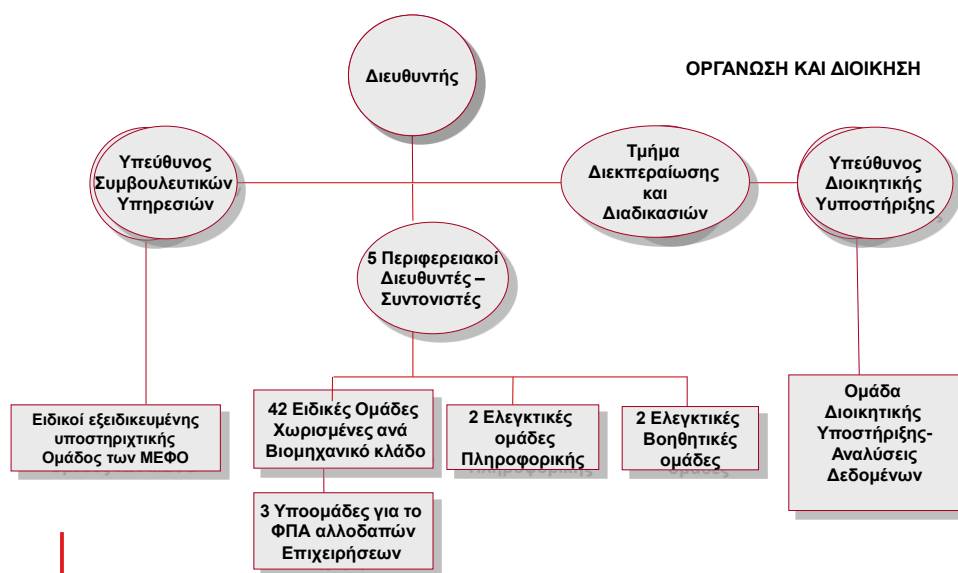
ΟΡΓΑΝΩΣΗ ΚΑΙ ΔΙΟΙΚΗΣΗ

Διευθυντής

Υπεύθυνος Συμβουλευτικών Υπηρεσιών

Τμήμα Διεκπεραίωσης και Διαδικασιών

Υπεύθυνος Διοικητικής Υποστήριξης

5 Περιφερειακοί Διευθυντές – Συντονιστές

Ειδικοί εξειδικευμένης υποστηριχτικής Ομάδος των ΜΕΦΟ

42 Ειδικές Ομάδες Χωρισμένες ανά Βιομηχανικό κλάδο

2 Ελεγκτικές ομάδες Πληροφορικής

2 Ελεγκτικές Βοηθητικές ομάδες

Ομάδα Διοικητικής Υποστήριξης- Αναλύσεις Δεδομένων

3 Υποομάδες για το ΦΠΑ αλλοδαπών Επιχειρήσεων